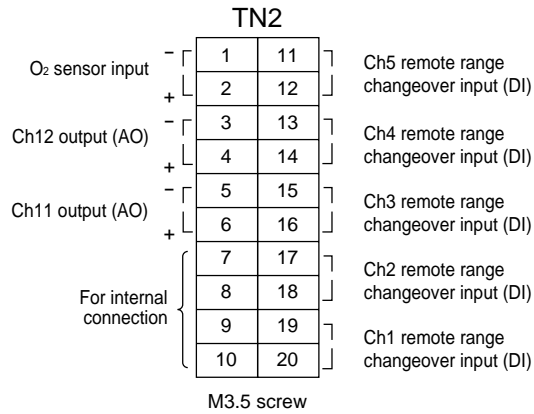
TN2

$O_2$ sensor input
−
+

Ch12 output (AO)
−
+

Ch11 output (AO)
−
+

For internal connection

| 1 | 11 |
|---|---|
| 2 | 12 |
| 3 | 13 |
| 4 | 14 |
| 5 | 15 |
| 6 | 16 |
| 7 | 17 |
| 8 | 18 |
| 9 | 19 |
| 10 | 20 |

Ch5 remote range changeover input (DI)

Ch4 remote range changeover input (DI)

Ch3 remote range changeover input (DI)

Ch2 remote range changeover input (DI)

Ch1 remote range changeover input (DI)

M3.5 screw